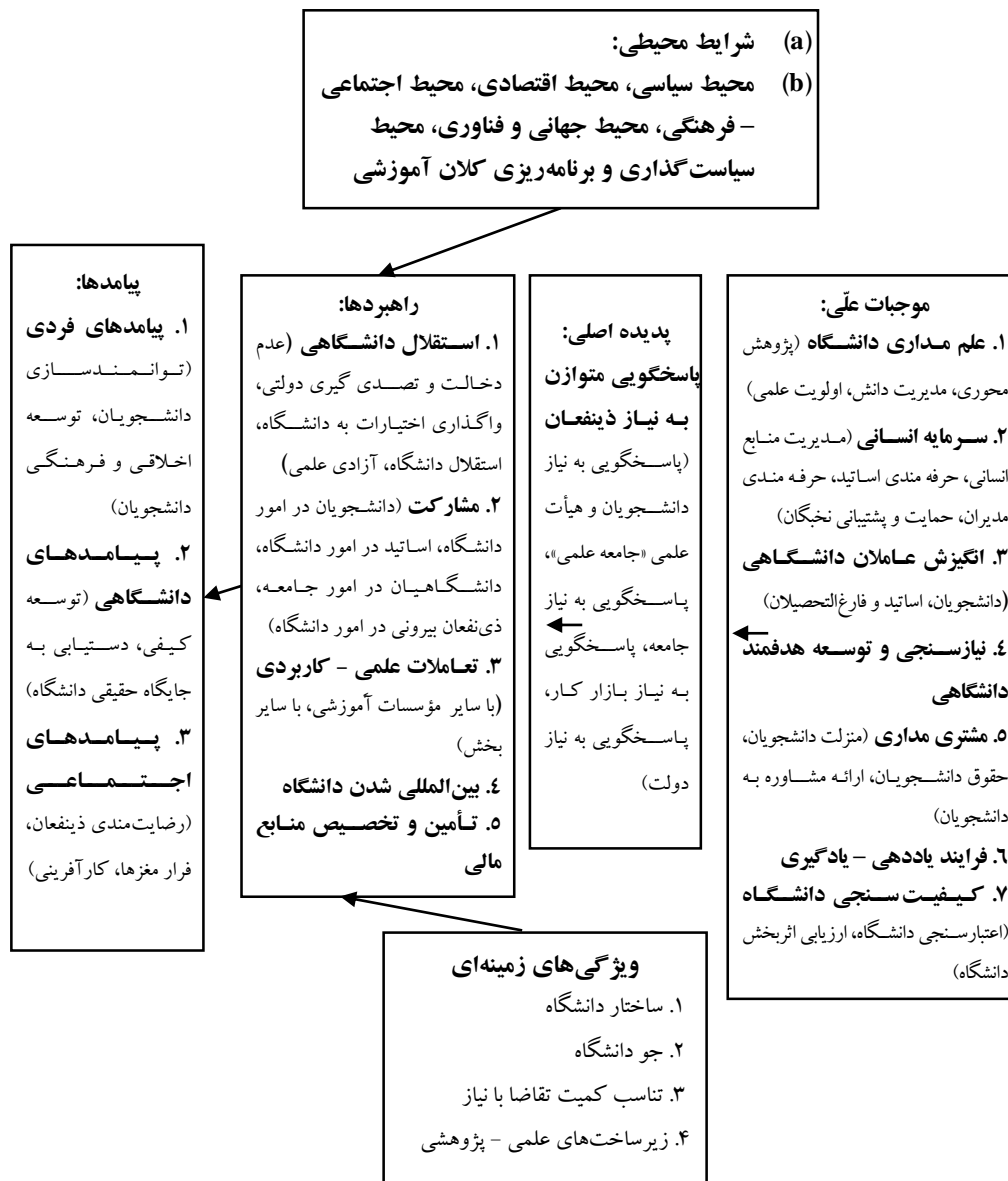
(a) شرایط محیطی:
(b) محیط سیاسی، محیط اقتصادی، محیط اجتماعی – فرهنگی، محیط جهانی و فناوری، محیط سیاست‌گذاری و برنامه‌ریزی کلان آموزشی

موجبات علّی:
۱. علم مداری دانشگاه (پژوهش محوری، مدیریت دانش، اولویت علمی)
۲. سرمایه انسانی (مدیریت منابع انسانی، حرفه مندی اساتید، حرفه مندی مدیران، حمایت و پشتیبانی نخبگان)
۳. انگیزش عاملان دانشگاهی (دانشجویان، اساتید و فارغ‌التحصیلان)
٤. نیازسنجی و توسعه هدفمند دانشگاهی
٥. مشتری مداری (منزلت دانشجویان، حقوق دانشجویان، ارائه مشاوره به دانشجویان)
٦. فرایند یاددهی – یادگیری
٧. کیفیت سنجی دانشگاه (اعتبارسنجی دانشگاه، ارزیابی اثربخش دانشگاه)

پدیده اصلی:
پاسخگویی متوازن به نیاز ذینفعان (پاسخگویی به نیاز دانشجویان و هیأت علمی «جامعه علمی»، پاسخگویی به نیاز جامعه، پاسخگویی به نیاز بازار کار، پاسخگویی به نیاز دولت)

راهبردها:
۱. استقلال دانشگاهی (عدم دخالت و تصدی گیری دولتی، واگذاری اختیارات به دانشگاه، استقلال دانشگاه، آزادی علمی)
۲. مشارکت (دانشجویان در امور دانشگاه، اساتید در امور دانشگاه، دانشگاهیان در امور جامعه، ذی‌نفعان بیرونی در امور دانشگاه)
۳. تعاملات علمی – کاربردی (با سایر مؤسسات آموزشی، با سایر بخش)
٤. بین‌المللی شدن دانشگاه
٥. تأمین و تخصیص منابع مالی

پیامدها:
۱. پیامدهای فردی (توانمندسازی دانشجویان، توسعه اخلاقی و فرهنگی دانشجویان)
۲. پیامدهای دانشگاهی (توسعه کیفی، دستیابی به جایگاه حقیقی دانشگاه)
۳. پیامدهای اجتماعی (رضایت‌مندی ذینفعان، فرار مغزها، کارآفرینی)

ویژگی‌های زمینه‌ای
۱. ساختار دانشگاه
۲. جو دانشگاه
۳. تناسب کمیت تقاضا با نیاز
۴. زیرساخت‌های علمی – پژوهشی